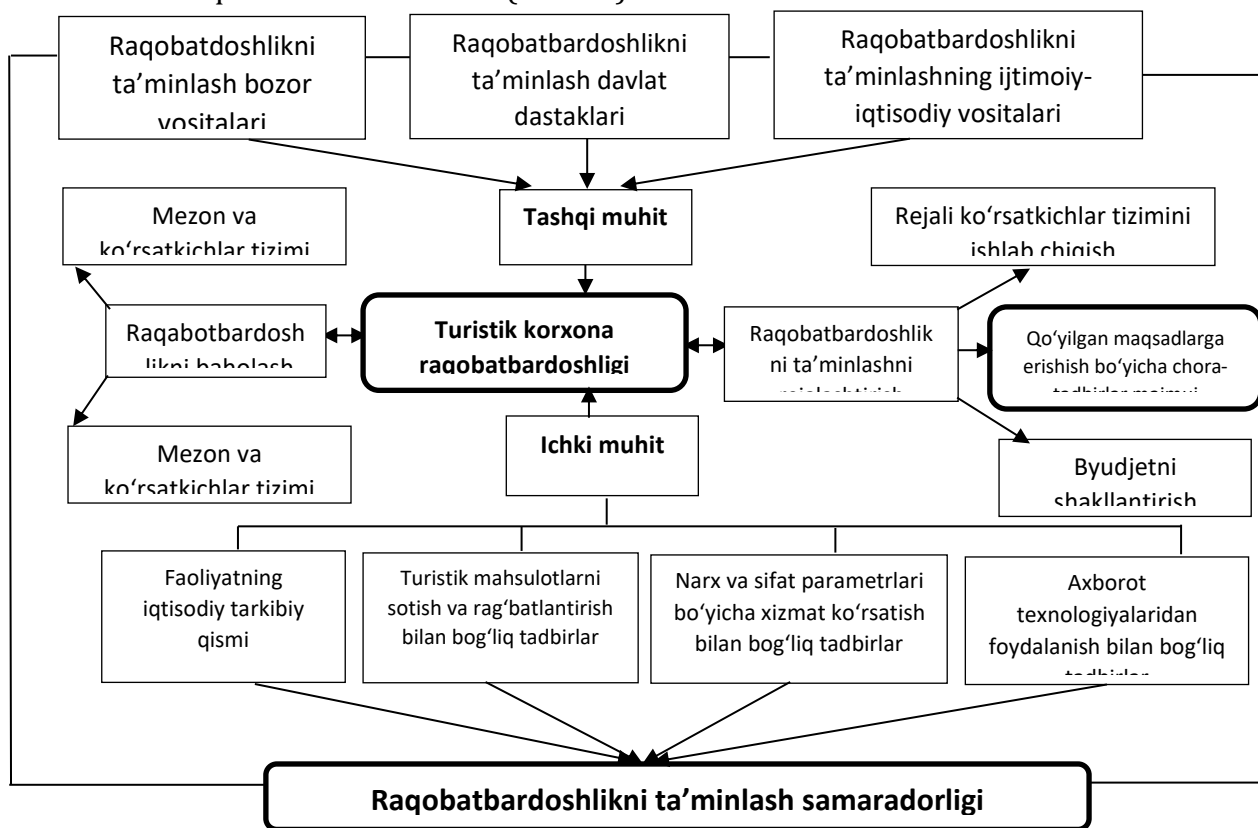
Raqobatdoshlikni ta'minlash bozor vositalari

Raqobatbardoshlikni ta'minlash davlat dastaklari

Raqobatbardoshlikni ta'minlashning ijtimoiy-iqtisodiy vositalari

Mezon va ko'rsatkichlar tizimi

Tashqi muhit

Rejali ko'rsatkichlar tizimini ishlab chiqish

Raqabotbardoshlikni baholash

Turistik korxona raqobatbardoshligi

Raqobatbardoshlikni ta'minlashni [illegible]

Qo'yilgan maqsadlarga erishish bo'yicha chora-tadbirlar majmui

Mezon va ko'rsatkichlar tizimi

Ichki muhit

Byudjetni shakllantirish

Faoliyatning iqtisodiy tarkibiy qismi

Turistik mahsulotlarni sotish va rag'batlantirish bilan bog'liq tadbirlar

Narx va sifat parametrlari bo'yicha xizmat ko'rsatish bilan bog'liq tadbirlar

Axborot texnologiyalaridan foydalanish bilan bog'liq tadbirlar

Raqobatbardoshlikni ta'minlash samaradorligi